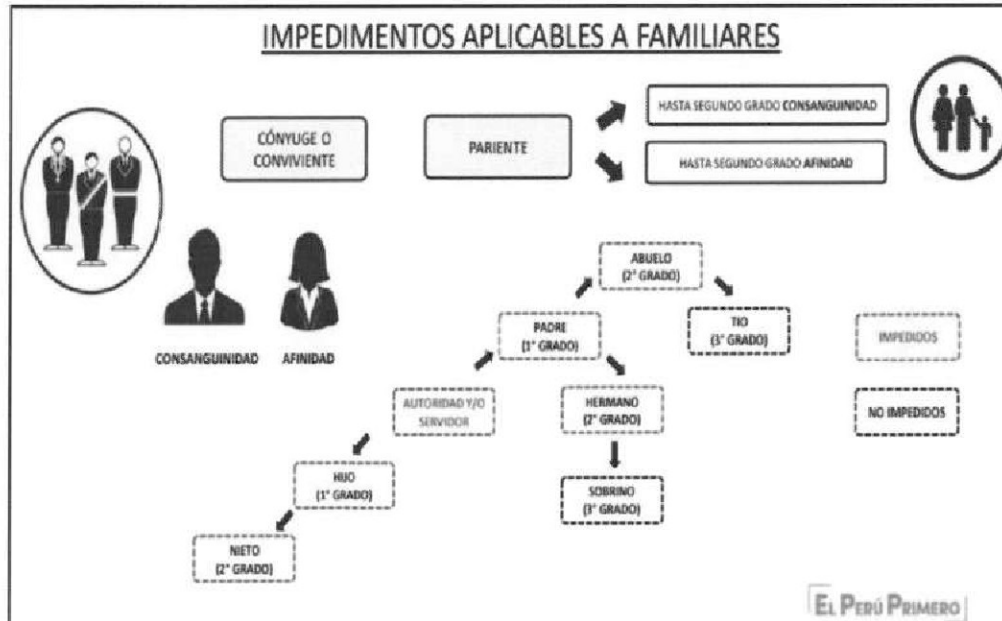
IMPEDIMENTOS APLICABLES A FAMILIARES

CÓNYUGE O CONVIVIENTE

PARIENTE

HASTA SEGUNDO GRADO CONSANGUINIDAD

HASTA SEGUNDO GRADO AFINIDAD

CONSANGUINIDAD

AFINIDAD

ABUELO (2° GRADO)

PADRE (1° GRADO)

TIO (3° GRADO)

IMPEDIDOS

AUTORIDAD Y/O SERVIDOR

HERMANO (2° GRADO)

NO IMPEDIDOS

HIJO (1° GRADO)

SOBRINO (3° GRADO)

NIETO (2° GRADO)

EL PERÚ PRIMERO